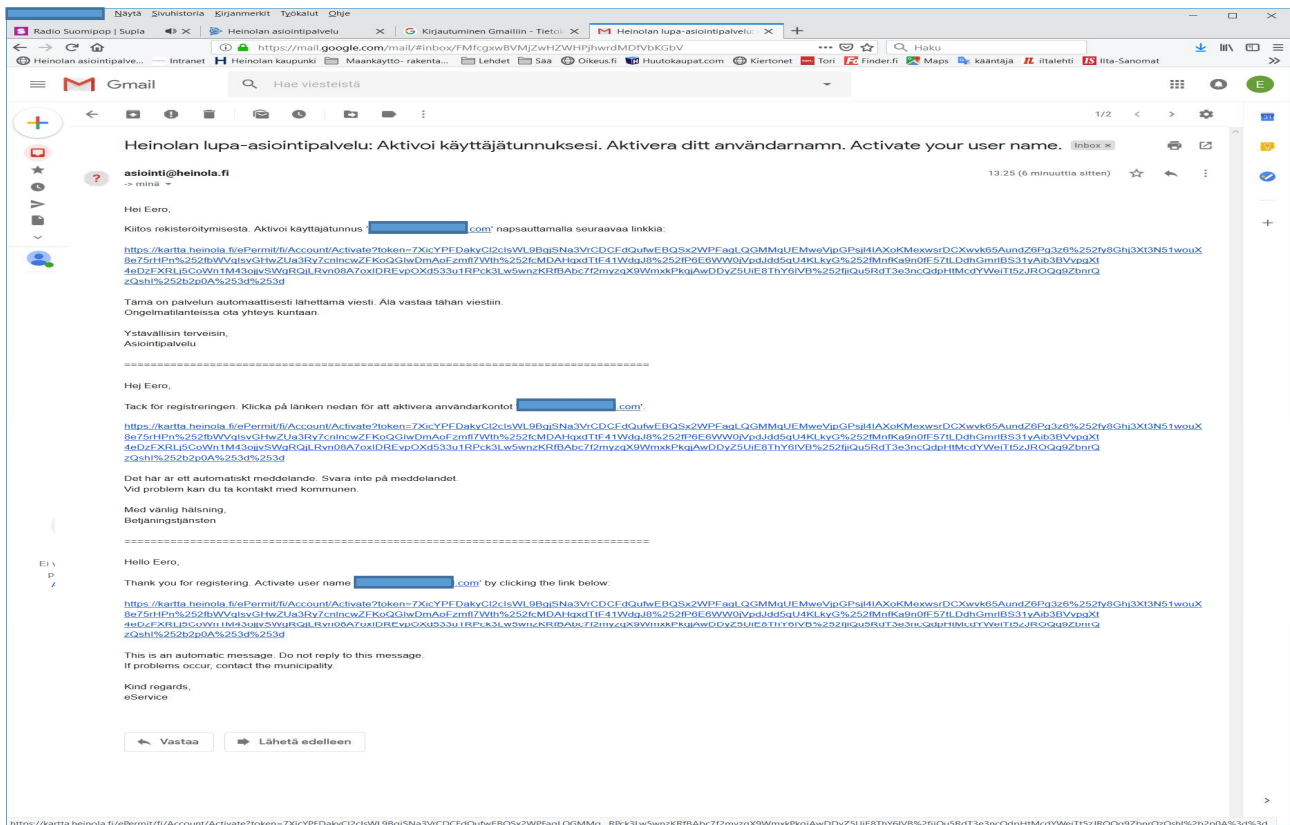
Näytä Sivuhistoria Kirjanmerkit Työkalut Ohje

Radio Suomipop | Supla
Heinolan asiointipalvelu
Kirjautuminen Gmailiin - Tieto
Heinolan lupa-asiointipalvelu

https://mail.google.com/mail/#inbox/FMfcgxwBVMjZwHZWHPjhwrdMDfVbKGbV
Haku

Heinolan asiointipalve... — Intranet Heinolan kaupunki Maankäyttö- rakenta... Lehdet Sää Oikeus.fi Huutokaupat.com Kiertonet Tori Finder.fi Maps kääntäjä iltalehti Ilta-Sanomat

Gmail
Hae viesteistä

1/2

Heinolan lupa-asiointipalvelu: Aktivoi käyttäjätunnuksesi. Aktivera ditt användarnamn. Activate your user name. Inbox ×

asiointi@heinola.fi
-> minä
13.25 (6 minuuttia sitten)

Hei Eero,

Kiitos rekisteröitymisestä. Aktivoi käyttäjätunnus '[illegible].com' napsauttamalla seuraavaa linkkiä:

https://kartta.heinola.fi/ePermit/fi/Account/Activate?token=7XicYPFDakyCl2clsWL9BqjSNa3VrCDCFdQufwEBQSx2WPFagLQGMMqUEMweVipGPsjl4lAXoKMexwsrDCXwvk65AundZ6Pq3z6%252fy8Ghj3Xt3N51wouX8e75rHPn%252fbWVqlsvGHwZUa3Ry7cnlncwZFKoQGlwDmAoFzmfl7Wth%252fcMDAHqxdTtF41WdgJ8%252fP6E6WW0jVpdJdd5qU4KLkyG%252fMnfKa9n0fF57tLDdhGmrlBS31yAib3BVpqXt4eDzFXRLj5CoWn1M43ojjvSWgRQjLRvn08A7oxIDREvpOXd533u1RPck3Lw5wnzKRfBAbc7f2myzqX9WmxkPkqjAwDDyZ5UiE8ThY6IVB%252fjiQu5RdT3e3ncQdpHtMcdYWeiTt5zJROQq9ZbnrQzQshl%252b2p0A%253d%253d

Tämä on palvelun automaattisesti lähettämä viesti. Älä vastaa tähän viestiin.
Ongelmatilanteissa ota yhteys kuntaan.

Ystävällisin terveisin,
Asiointipalvelu

==========================================================

Hej Eero,

Tack för registreringen. Klicka på länken nedan för att aktivera användarkontot '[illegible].com'.

https://kartta.heinola.fi/ePermit/fi/Account/Activate?token=7XicYPFDakyCl2clsWL9BqjSNa3VrCDCFdQufwEBQSx2WPFagLQGMMqUEMweVipGPsjl4lAXoKMexwsrDCXwvk65AundZ6Pq3z6%252fy8Ghj3Xt3N51wouX8e75rHPn%252fbWVqlsvGHwZUa3Ry7cnlncwZFKoQGlwDmAoFzmfl7Wth%252fcMDAHqxdTtF41WdgJ8%252fP6E6WW0jVpdJdd5qU4KLkyG%252fMnfKa9n0fF57tLDdhGmrlBS31yAib3BVpqXt4eDzFXRLj5CoWn1M43ojjvSWgRQjLRvn08A7oxIDREvpOXd533u1RPck3Lw5wnzKRfBAbc7f2myzqX9WmxkPkqjAwDDyZ5UiE8ThY6IVB%252fjiQu5RdT3e3ncQdpHtMcdYWeiTt5zJROQq9ZbnrQzQshl%252b2p0A%253d%253d

Det här är ett automatiskt meddelande. Svara inte på meddelandet.
Vid problem kan du ta kontakt med kommunen.

Med vänlig hälsning,
Betjäningstjänsten

==========================================================

Hello Eero,

Thank you for registering. Activate user name '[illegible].com' by clicking the link below:

https://kartta.heinola.fi/ePermit/fi/Account/Activate?token=7XicYPFDakyCl2clsWL9BqjSNa3VrCDCFdQufwEBQSx2WPFagLQGMMqUEMweVipGPsjl4lAXoKMexwsrDCXwvk65AundZ6Pq3z6%252fy8Ghj3Xt3N51wouX8e75rHPn%252fbWVqlsvGHwZUa3Ry7cnlncwZFKoQGlwDmAoFzmfl7Wth%252fcMDAHqxdTtF41WdgJ8%252fP6E6WW0jVpdJdd5qU4KLkyG%252fMnfKa9n0fF57tLDdhGmrlBS31yAib3BVpqXt4eDzFXRLj5CoWn1M43ojjvSWgRQjLRvn08A7oxIDREvpOXd533u1RPck3Lw5wnzKRfBAbc7f2myzqX9WmxkPkqjAwDDyZ5UiE8ThY6IVB%252fjiQu5RdT3e3ncQdpHtMcdYWeiTt5zJROQq9ZbnrQzQshl%252b2p0A%253d%253d

This is an automatic message. Do not reply to this message.
If problems occur, contact the municipality.

Kind regards,
eService

Vastaa
Lähetä edelleen

https://kartta.heinola.fi/ePermit/fi/Account/Activate?token=7XicYPFDakyCl2clsWL9BqjSNa3VrCDCFdQufwEBQSx2WPFagLQGMMq...RPck3Lw5wnzKRfBAbc7f2myzqX9WmxkPkqjAwDDyZ5UiE8ThY6IVB%2fjiQu5RdT3e3ncQdpHtMcdYWeiTt5zJROQq9ZbnrQzQshl%2b2p0A%3d%3d